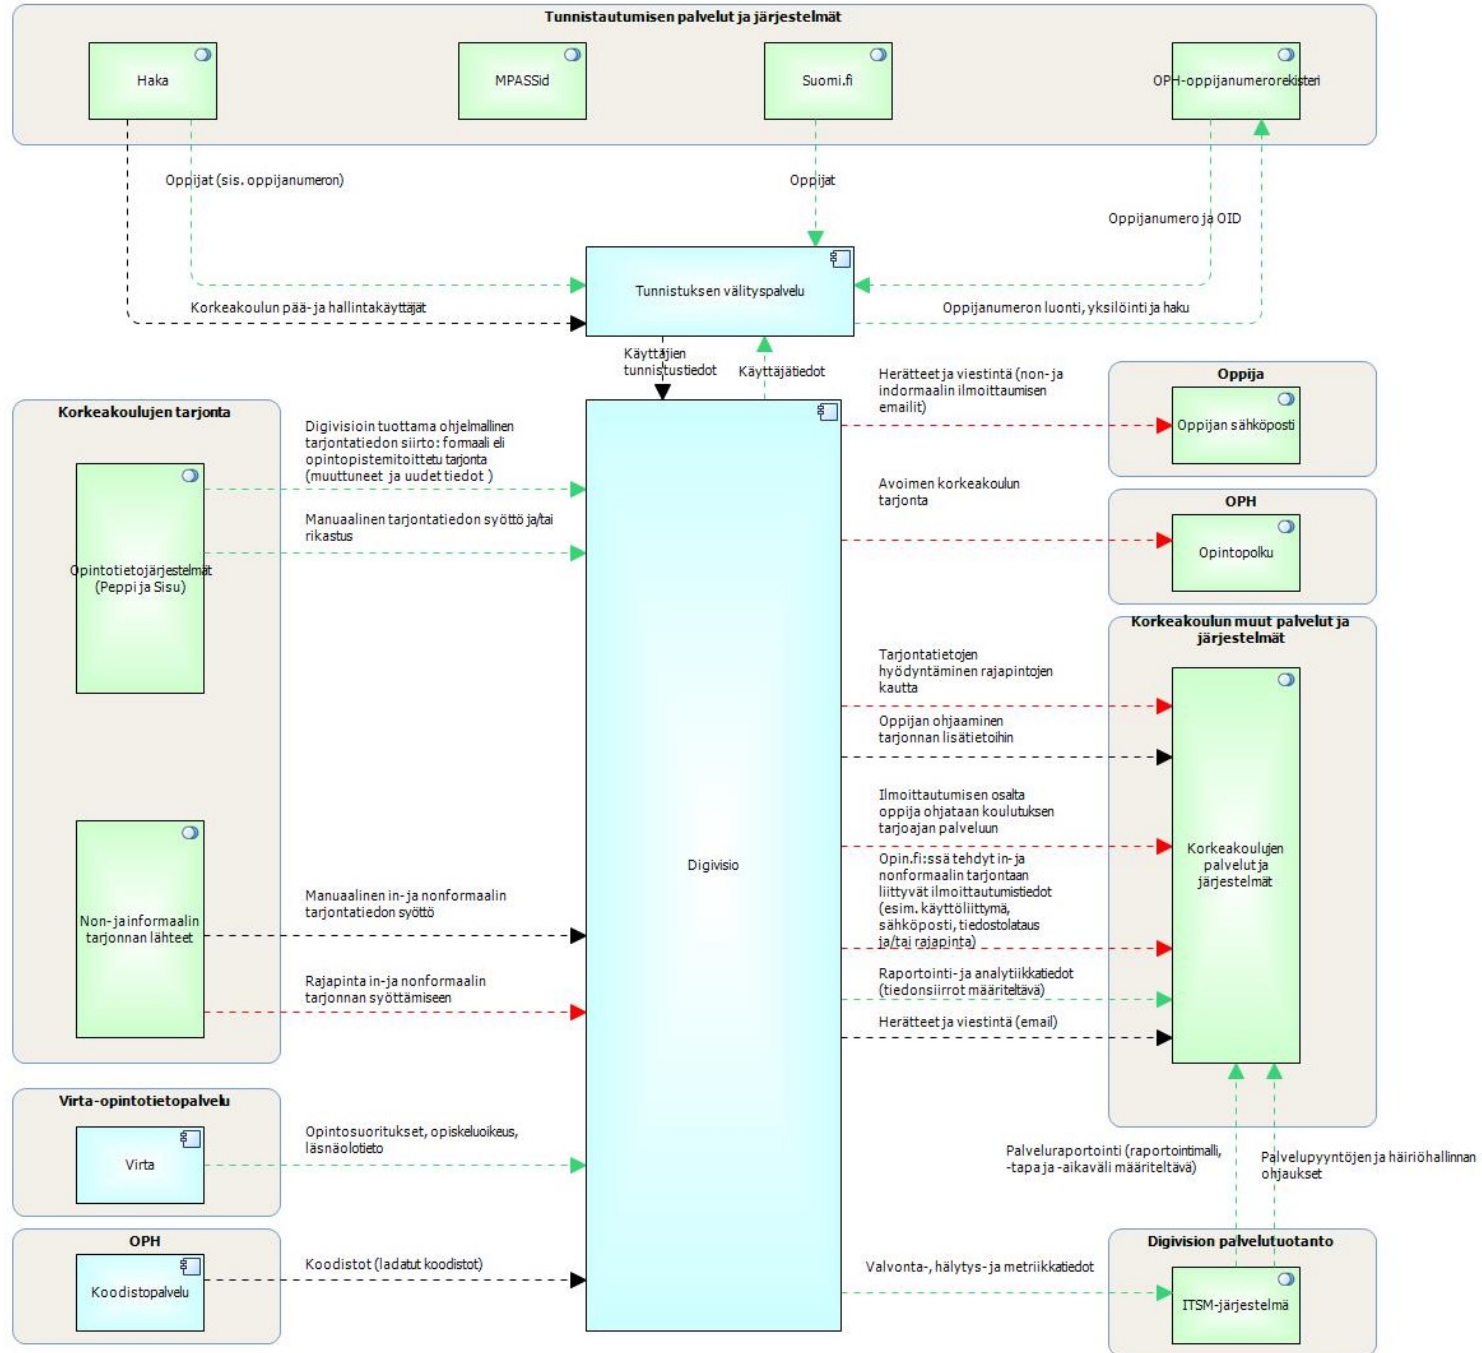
Tunnistautumisen palvelut ja järjestelmät

Haka

MPASSid

Suomi.fi

OPH-oppijanumerorekisteri

Oppijat (sis. oppijanumeron)

Oppijat

Oppijanumero ja OID

Tunnistuksen välityspalvelu

Korkeakoulun pää- ja hallintakäyttäjät

Oppijanumeron luonti, yksilöinti ja haku

Käyttäjien tunnistustiedot

Käyttäjätiedot

Herätteet ja viestintä (non- ja indormaalin ilmoittaumisen emailit)

Oppija

Oppijan sähköposti

Korkeakoulujen tarjonta

Digivisioin tuottama ohjelmallinen tarjontatiedon siirto: formaali eli opintopistemitoittetu tarjonta (muuttuneet ja uudet tiedot )

Avoimen korkeakoulun tarjonta

OPH

Opintopolku

Manuaalinen tarjontatiedon syöttö ja/tai rikastus

Opintotietojärjestelmät (Peppi ja Sisu)

Korkeakoulun muut palvelut ja järjestelmät

Tarjontatietojen hyödyntäminen rajapintojen kautta

Oppijan ohjaaminen tarjonnan lisätietoihin

Ilmoittautumisen osalta oppija ohjataan koulutuksen tarjoajan palveluun

Korkeakoulujen palvelut ja järjestelmät

Digivisio

Opin.fi:ssä tehdyt in- ja nonformaalin tarjontaan liittyvät ilmoittautumistiedot (esim. käyttöliittymä, sähköposti, tiedostolataus ja/tai rajapinta)

Manuaalinen in- ja nonformaalin tarjontatiedon syöttö

Non- ja informaalin tarjonnan lähteet

Raportointi- ja analytiikkatiedot (tiedonsiirrot määriteltävä)

Rajapinta in- ja nonformaalin tarjonnan syöttämiseen

Herätteet ja viestintä (email)

Virta-opintotietopalvelu

Opintosuoritukset, opiskeluoikeus, läsnäolotieto

Virta

Palveluraportointi (raportointimalli, -tapa ja -aikaväli määriteltävä)

Palvelupyyntöjen ja häiriöhallinnan ohjaukset

OPH

Koodistot (ladatut koodistot)

Koodistopalvelu

Digivision palvelutuotanto

Valvonta-, hälytys- ja metriikkatiedot

ITSM-järjestelmä